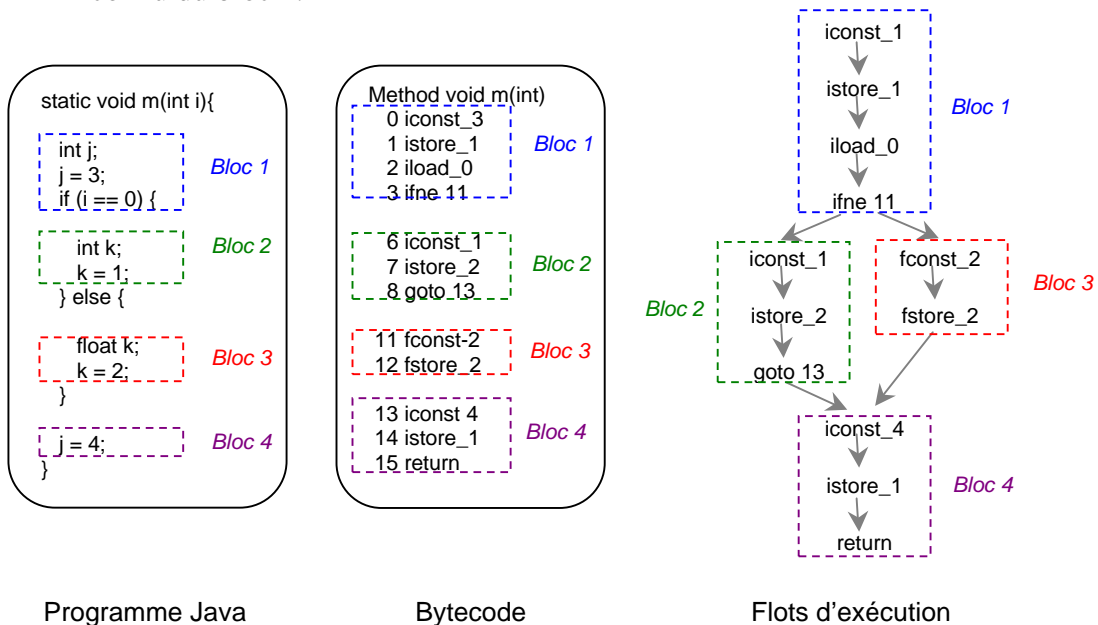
static void m(int i){

int j;
j = 3;
if (i == 0) {

Bloc 1

int k;
k = 1;
} else {

Bloc 2

float k;
k = 2;
}

Bloc 3

j = 4;
}

Bloc 4

Method void m(int)
0 iconst_3
1 istore_1
2 iload_0
3 ifne 11

Bloc 1

6 iconst_1
7 istore_2
8 goto 13

Bloc 2

11 fconst-2
12 fstore_2

Bloc 3

13 iconst 4
14 istore_1
15 return

Bloc 4

iconst_1
istore_1
iload_0
ifne 11

Bloc 1

iconst_1
istore_2
goto 13

Bloc 2

fconst_2
fstore_2

Bloc 3

iconst_4
istore_1
return

Bloc 4

Programme Java

Bytecode

Flots d'exécution